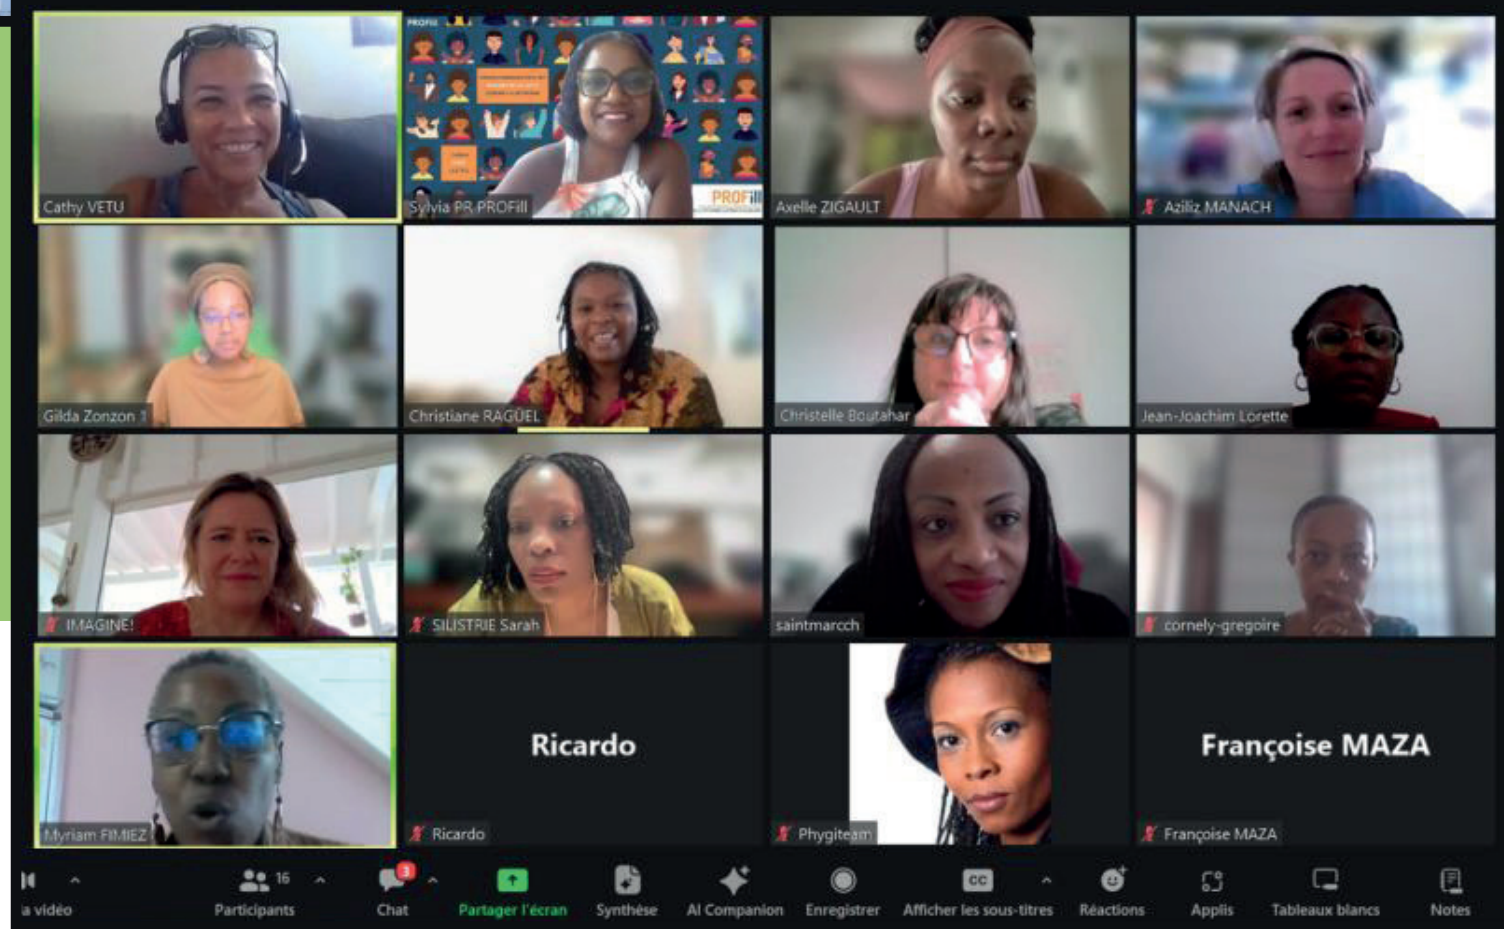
Cathy VETU

Sylvia PR PROFIll

PROFill

Axelle ZIGAULT

Aziliz MANACH

Gilda Zonzon 1

Christiane RAGUEL

Christelle Boutahar

Jean-Joachim Lorette

IMAGINE!

SILISTRIE Sarah

saintmarcch

cornely-gregoire

Myriam FIMIEZ

Ricardo

Ricardo

Phygiteam

Françoise MAZA

Françoise MAZA

a vidéo

16 Participants

3 Chat

Partager l'écran

Synthèse

AI Companion

Enregistrer

Afficher les sous-titres

Réactions

Applis

Tableaux blancs

Notes